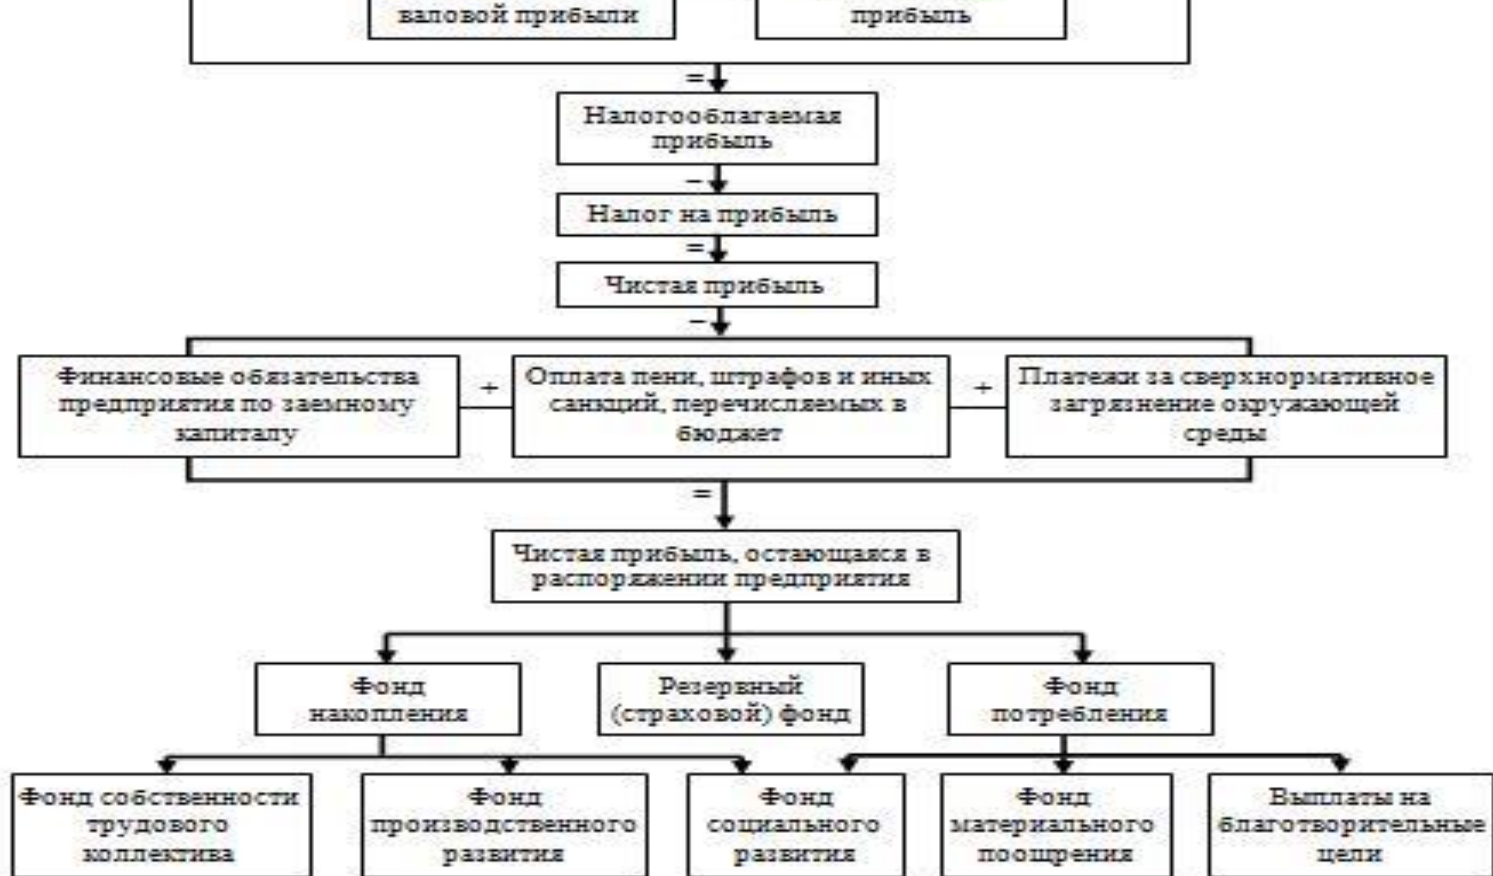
валовой прибыли

прибыль

=

Налогооблагаемая прибыль

–

Налог на прибыль

=

Чистая прибыль

–

Финансовые обязательства предприятия по заемному капиталу

+

Оплата пени, штрафов и иных санкций, перечисляемых в бюджет

+

Платежи за сверхнормативное загрязнение окружающей среды

=

Чистая прибыль, остающаяся в распоряжении предприятия

Фонд накопления

Резервный (страховой) фонд

Фонд потребления

Фонд собственности трудового коллектива

Фонд производственного развития

Фонд социального развития

Фонд материального поощрения

Выплаты на благотворительные цели